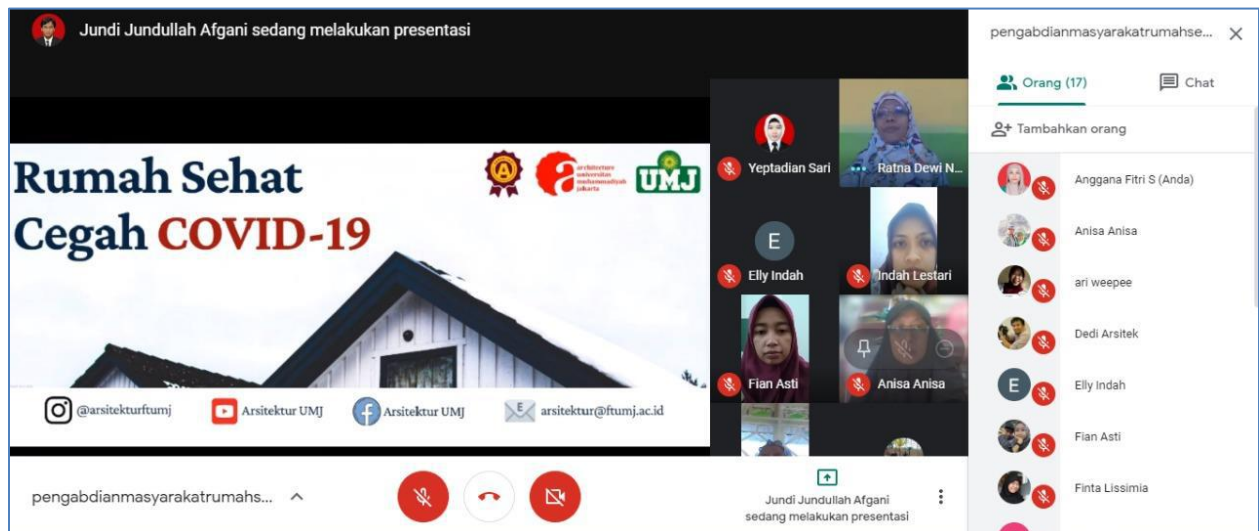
Jundi Jundullah Afgani sedang melakukan presentasi

Rumah Sehat
Cegah COVID-19

architecture universitas muhammadiyah jakarta

UMJ

@arsitekturftumj
Arsitektur UMJ
Arsitektur UMJ
arsitektur@ftumj.ac.id

Yeptadian Sari
Ratna Dewi N...
E
Elly Indah
Indah Lestari
Fian Asti
Anisa Anisa

pengabdianmasyarakatrumahse...
Orang (17)
Chat
Tambahkan orang
Anggana Fitri S (Anda)
Anisa Anisa
ari weepee
Dedi Arsitek
E
Elly Indah
Fian Asti
Finta Lissimia

pengabdianmasyarakatrumahs...

Jundi Jundullah Afgani sedang melakukan presentasi